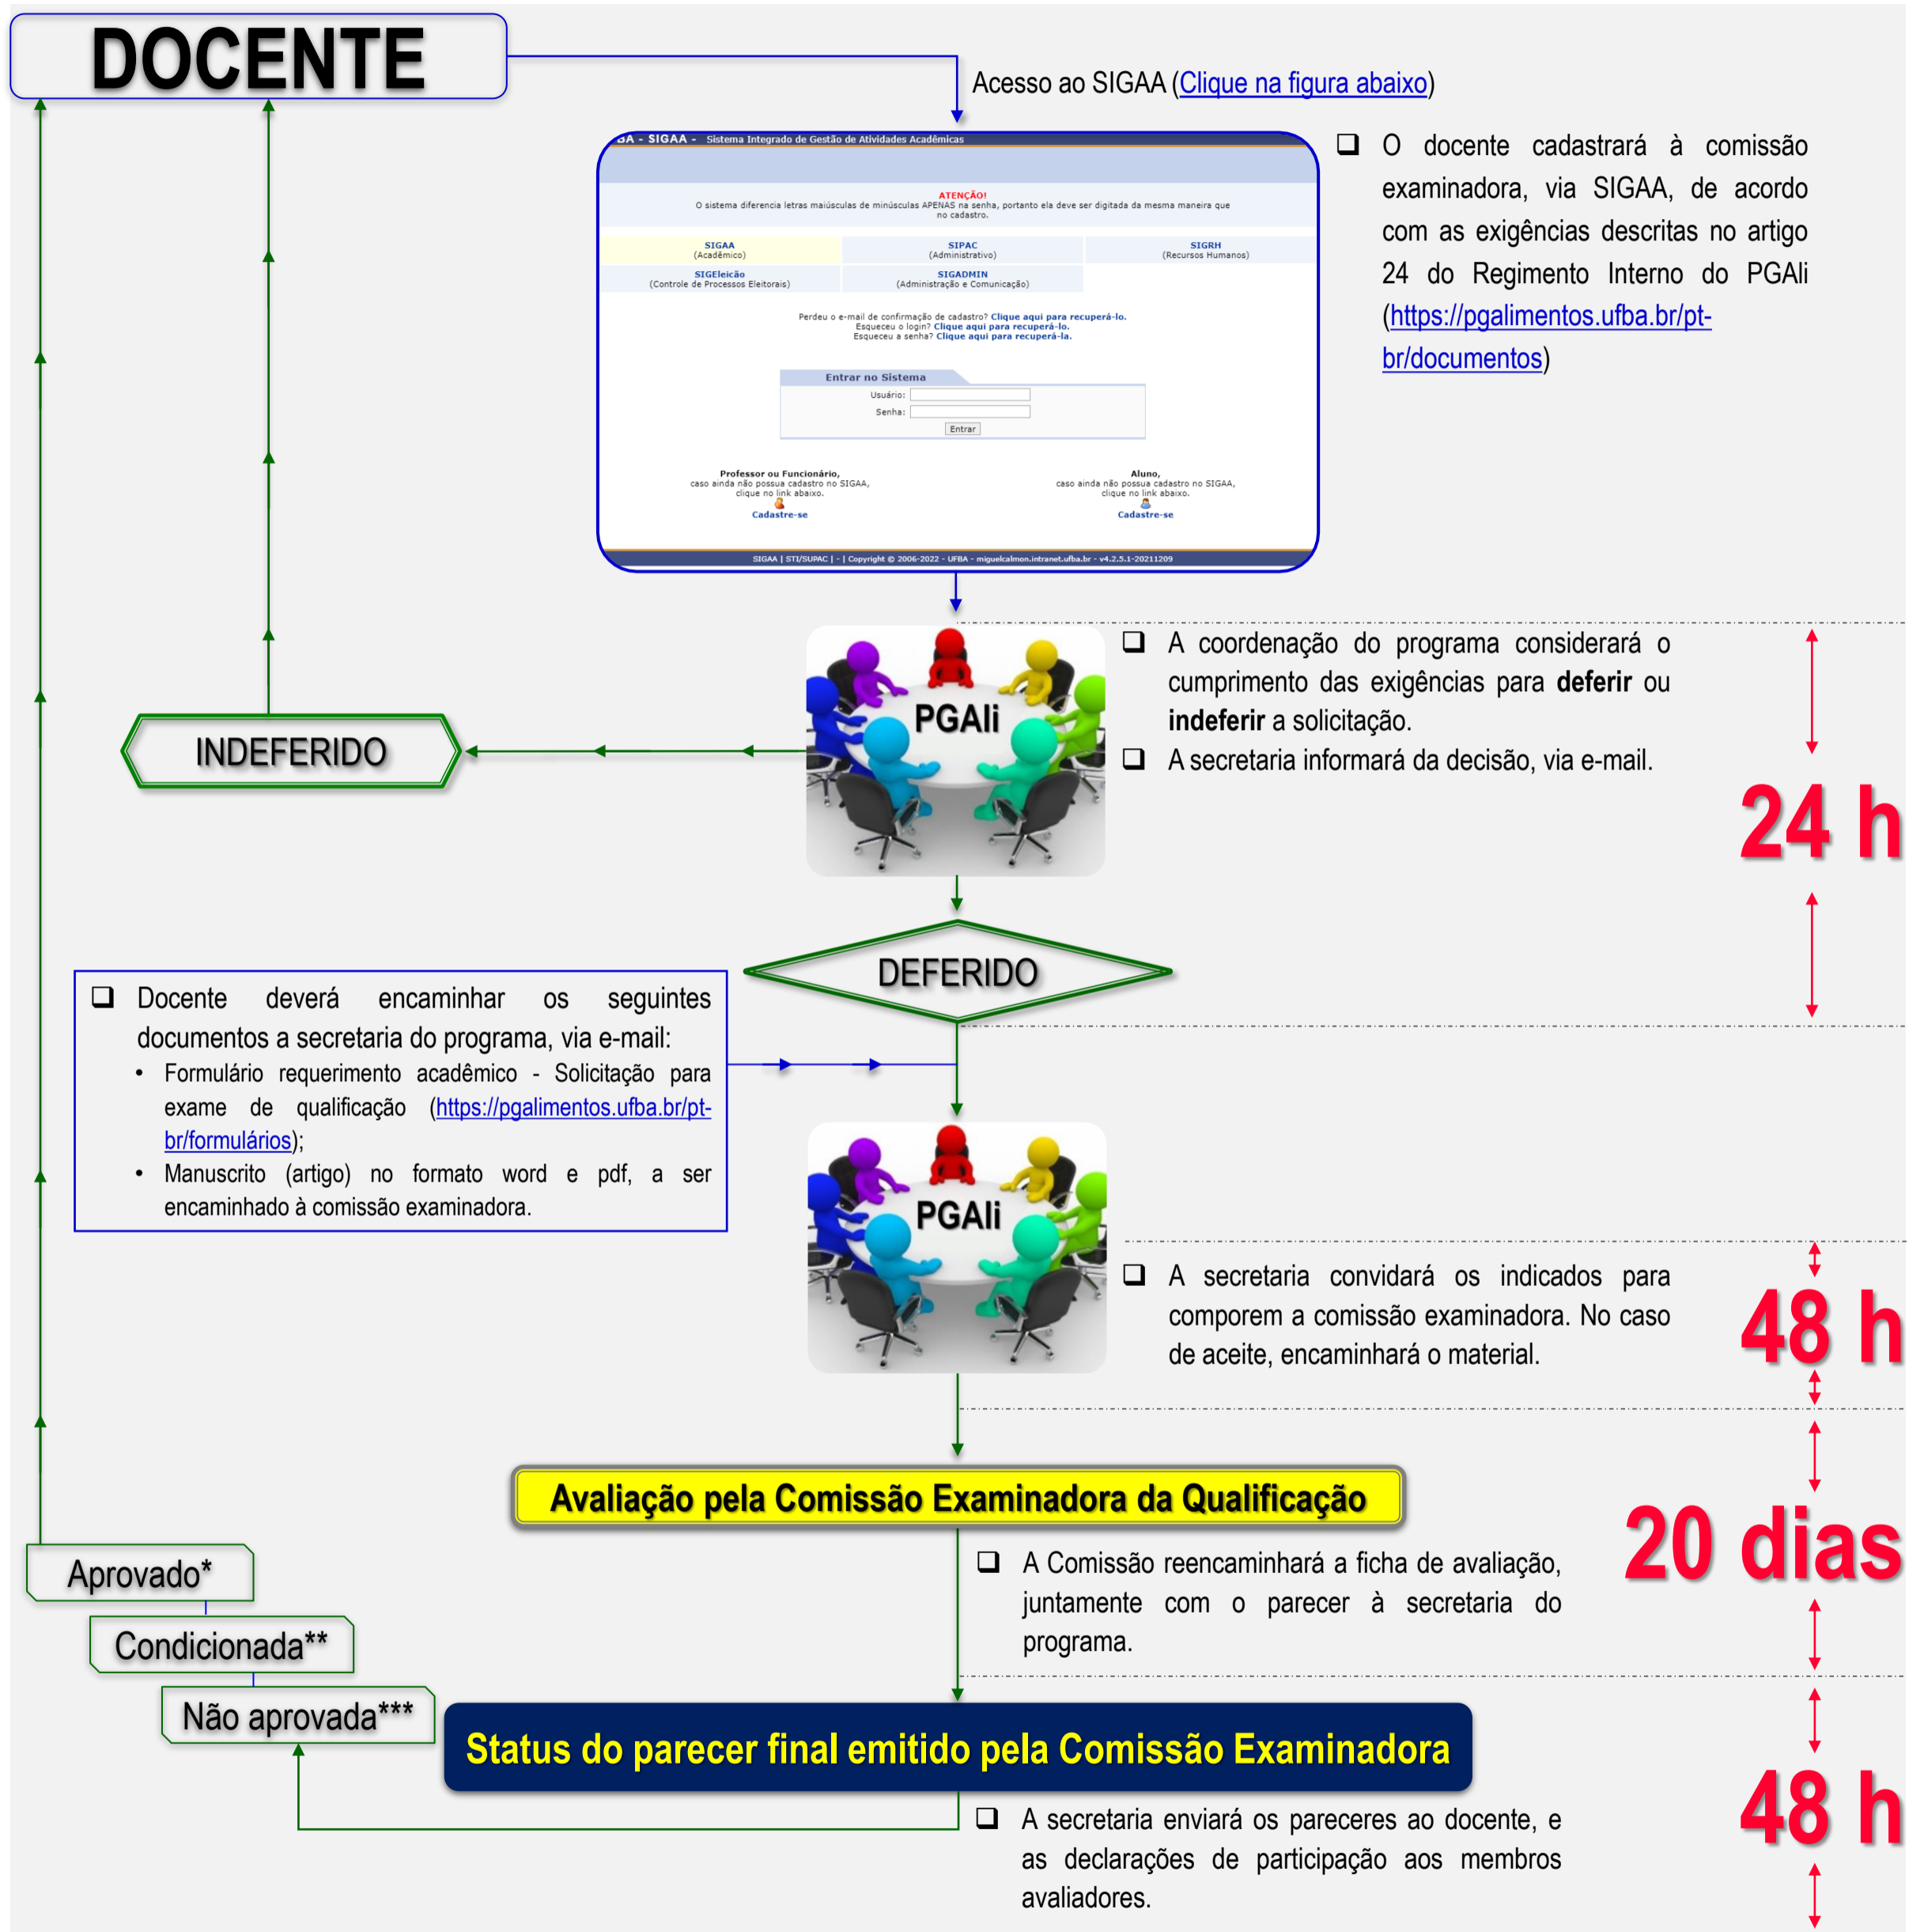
DOCENTE

Acesso ao SIGAA (Clique na figura abaixo)

BA - SIGAA - Sistema Integrado de Gestão de Atividades Acadêmicas

ATENÇÃO!
O sistema diferencia letras maiúsculas de minúsculas APENAS na senha, portanto ela deve ser digitada da mesma maneira que no cadastro.

SIGAA (Acadêmico) | SIPAC (Administrativo) | SIGRH (Recursos Humanos)
SIGEleição (Controle de Processos Eleitorais) | SIGADMIN (Administração e Comunicação)

Perdeu o e-mail de confirmação de cadastro? Clique aqui para recuperá-lo.
Esqueceu o login? Clique aqui para recuperá-lo.
Esqueceu a senha? Clique aqui para recuperá-la.

Entrar no Sistema
Usuário:
Senha:
Entrar

Professor ou Funcionário, caso ainda não possua cadastro no SIGAA, clique no link abaixo.
Cadastre-se

Aluno, caso ainda não possua cadastro no SIGAA, clique no link abaixo.
Cadastre-se

SIGAA | STI/SUPAC | - | Copyright © 2006-2022 - UFBA - miguelcalmon.intranet.ufba.br - v4.2.5.1-20211209

❑ O docente cadastrará à comissão examinadora, via SIGAA, de acordo com as exigências descritas no artigo 24 do Regimento Interno do PGAli (https://pgalimentos.ufba.br/pt-br/documentos)

PGAli

❑ A coordenação do programa considerará o cumprimento das exigências para **deferir** ou **indeferir** a solicitação.
❑ A secretaria informará da decisão, via e-mail.

INDEFERIDO

24 h

DEFERIDO

❑ Docente deverá encaminhar os seguintes documentos a secretaria do programa, via e-mail:
• Formulário requerimento acadêmico - Solicitação para exame de qualificação (https://pgalimentos.ufba.br/pt-br/formulários);
• Manuscrito (artigo) no formato word e pdf, a ser encaminhado à comissão examinadora.

PGAli

❑ A secretaria convidará os indicados para comporem a comissão examinadora. No caso de aceite, encaminhará o material.

48 h

Avaliação pela Comissão Examinadora da Qualificação

20 dias

❑ A Comissão reencaminhará a ficha de avaliação, juntamente com o parecer à secretaria do programa.

Aprovado*
Condicionada**
Não aprovada***

Status do parecer final emitido pela Comissão Examinadora

48 h

❑ A secretaria enviará os pareceres ao docente, e as declarações de participação aos membros avaliadores.